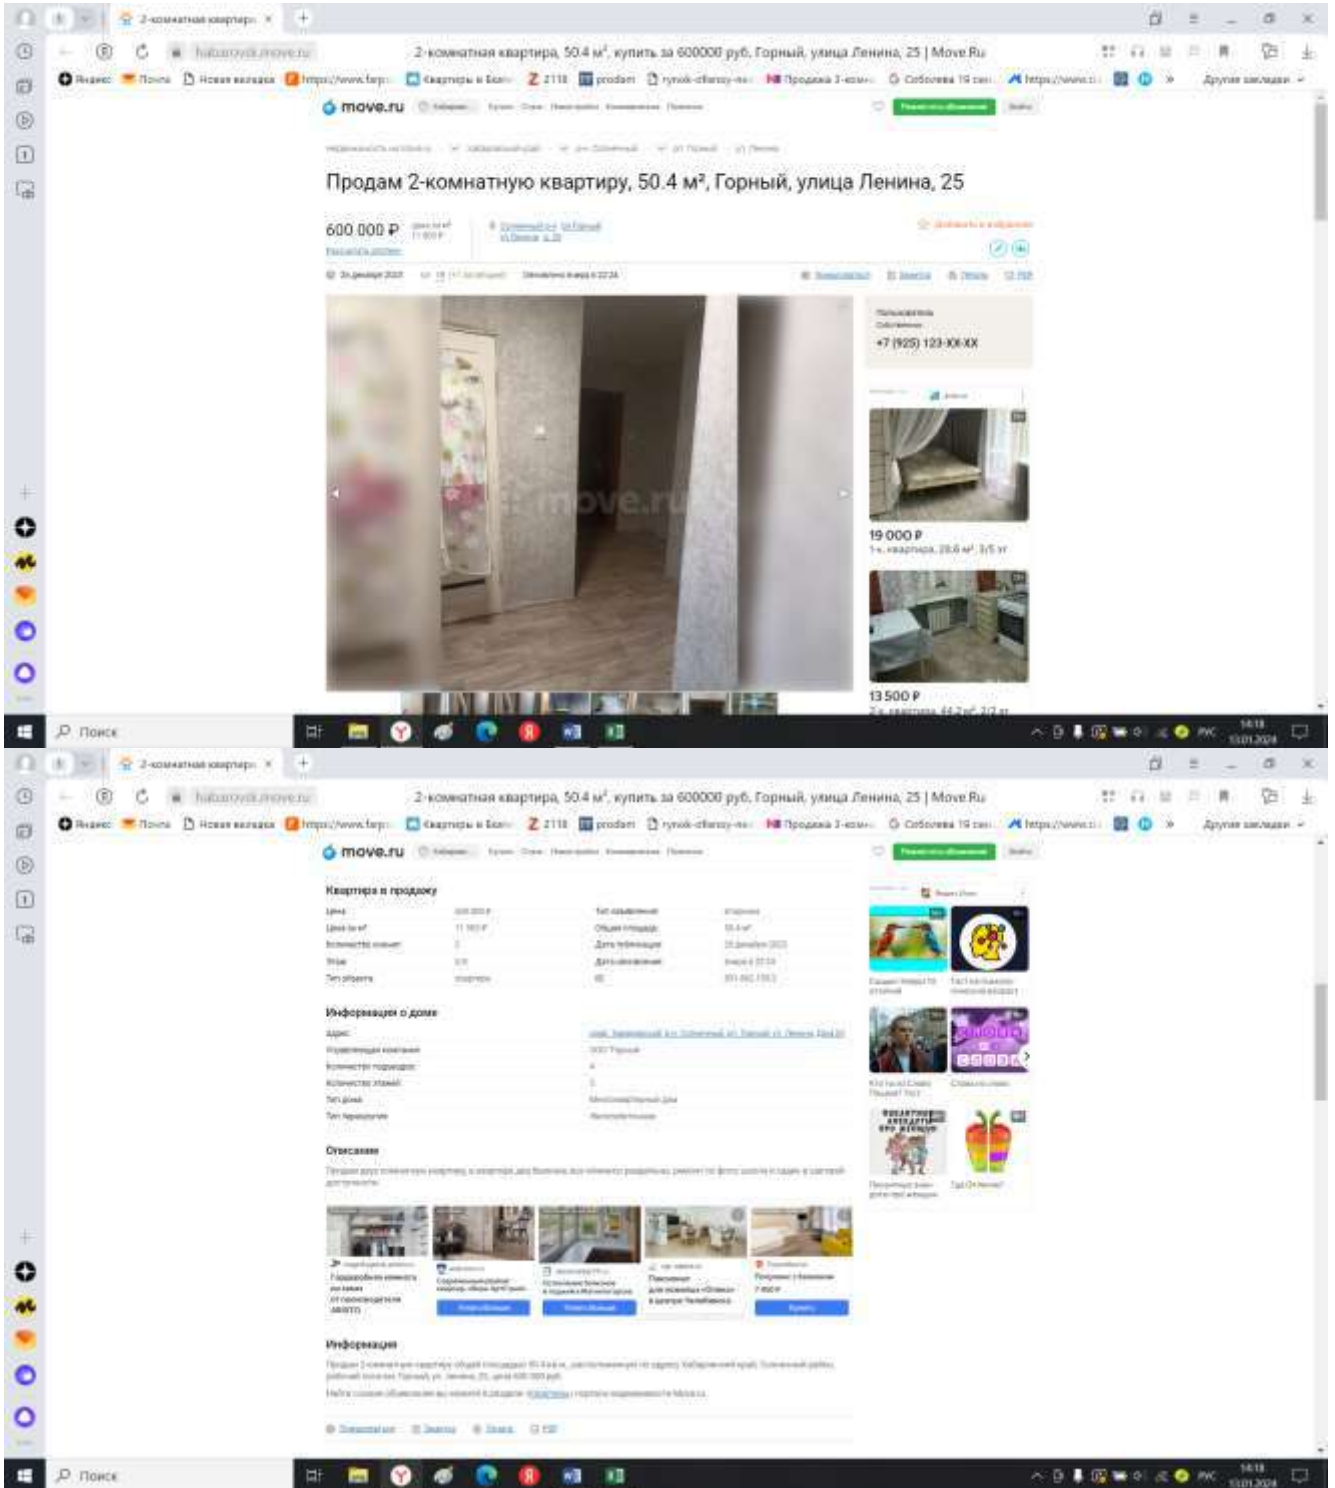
2-комнатная квартир ×

2-комнатная квартира, 50.4 м², купить за 600000 руб, Горный, улица Ленина, 25 | Move.Ru

Яндекс Почта Новая вкладка Квартиры в Баян 2118 prodam Продажа 1-комн Собопева 19 Другие закладки

move.ru

Разместить объявление

Продам 2-комнатную квартиру, 50.4 м², Горный, улица Ленина, 25

600 000 ₽

+7 (925) 123-XX-XX

move.ru

19 000 ₽

13 500 ₽

Поиск

РУС 14:18 13.01.2024

2-комнатная квартир ×

2-комнатная квартира, 50.4 м², купить за 600000 руб, Горный, улица Ленина, 25 | Move.Ru

Яндекс Почта Новая вкладка Квартиры в Баян 2118 prodam Продажа 1-комн Собопева 19 Другие закладки

move.ru

Квартира в продажу

Информация о доме

Описание

Информация

Поиск

РУС 14:18 13.01.2024